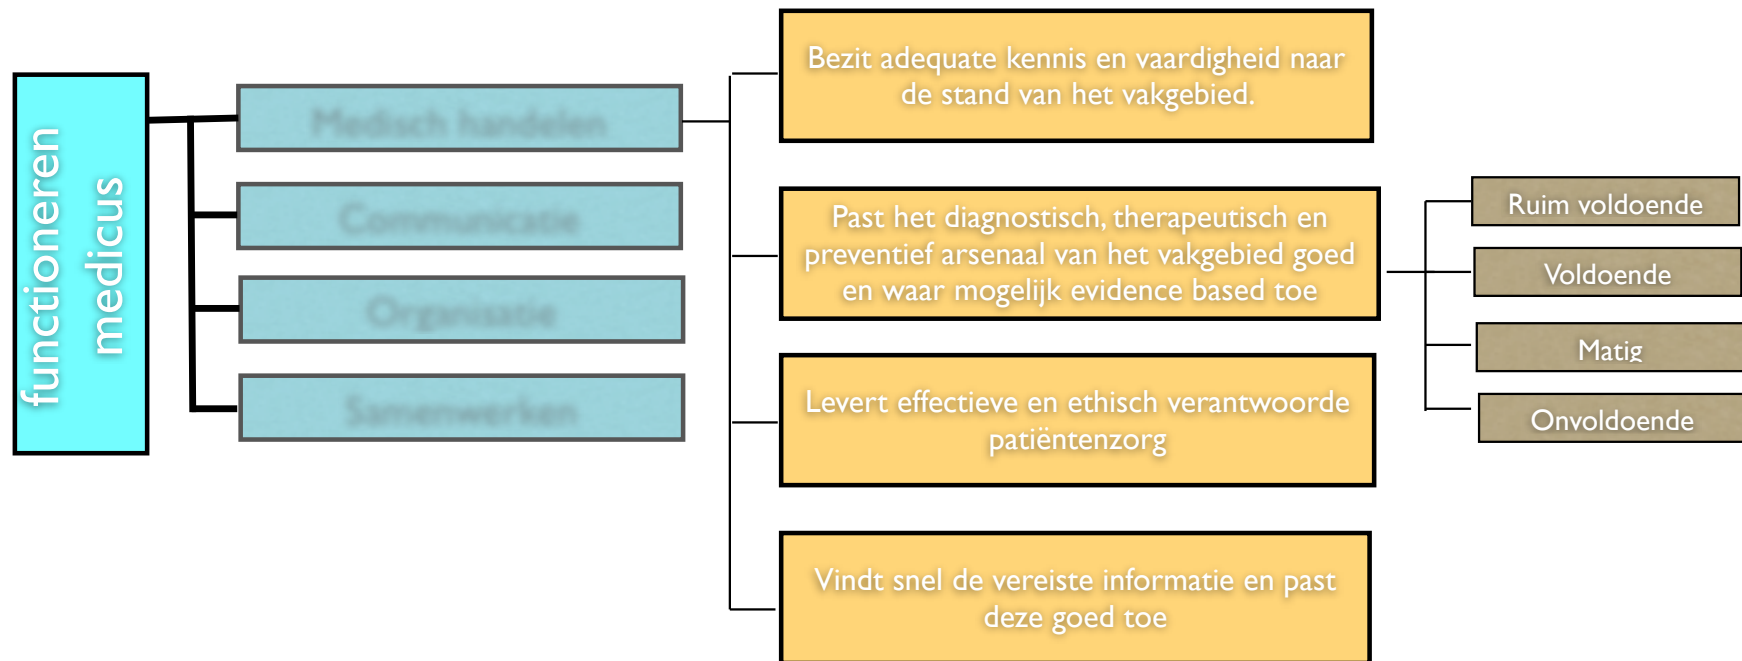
functioneren medicus

Medisch handelen

Communicatie

Organisatie

Samenwerken

Bezit adequate kennis en vaardigheid naar de stand van het vakgebied.

Past het diagnostisch, therapeutisch en preventief arsenaal van het vakgebied goed en waar mogelijk evidence based toe

Levert effectieve en ethisch verantwoorde patiëntenzorg

Vindt snel de vereiste informatie en past deze goed toe

Ruim voldoende

Voldoende

Matig

Onvoldoende